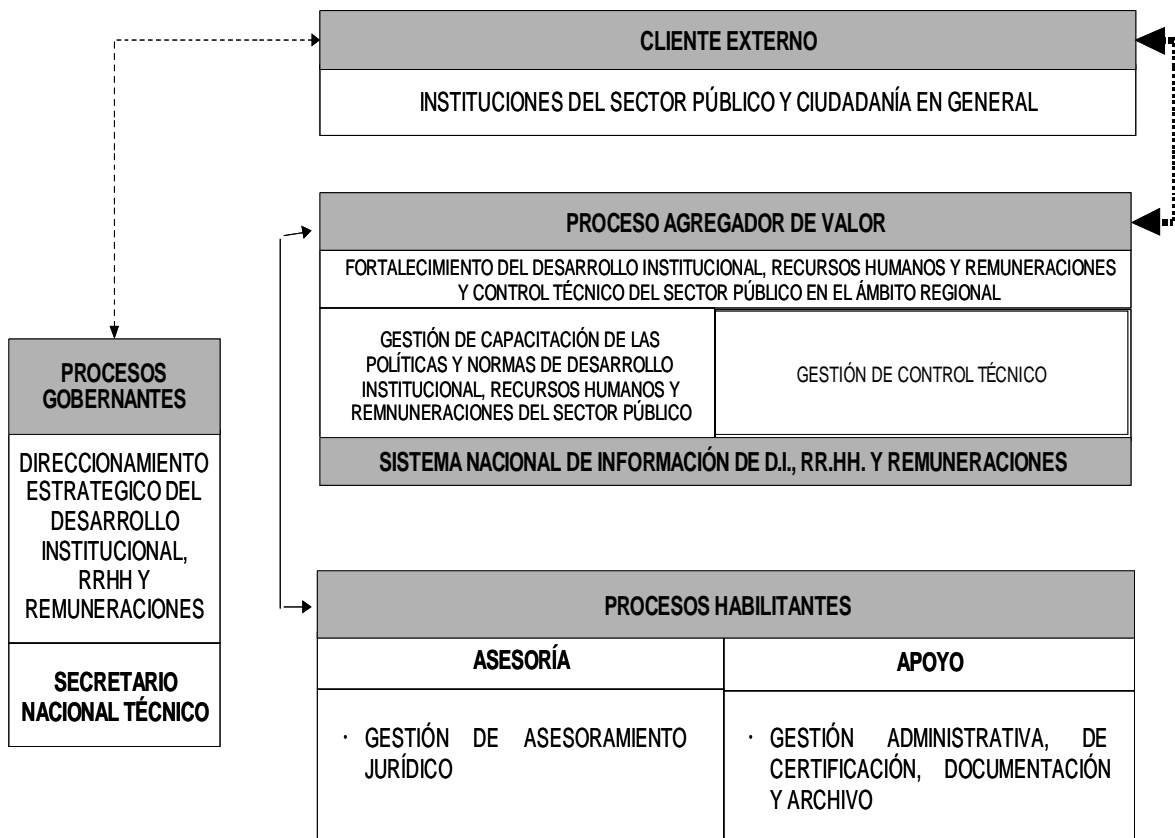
CLIENTE EXTERNO

INSTITUCIONES DEL SECTOR PÚBLICO Y CIUDADANÍA EN GENERAL

PROCESO AGREGADOR DE VALOR

FORTALECIMIENTO DEL DESARROLLO INSTITUCIONAL, RECURSOS HUMANOS Y REMUNERACIONES Y CONTROL TÉCNICO DEL SECTOR PÚBLICO EN EL ÁMBITO REGIONAL

GESTIÓN DE CAPACITACIÓN DE LAS POLÍTICAS Y NORMAS DE DESARROLLO INSTITUCIONAL, RECURSOS HUMANOS Y REMNUNERACIONES DEL SECTOR PÚBLICO

GESTIÓN DE CONTROL TÉCNICO

SISTEMA NACIONAL DE INFORMACIÓN DE D.I., RR.HH. Y REMUNERACIONES

PROCESOS GOBERNANTES

DIRECCIONAMIENTO ESTRATEGICO DEL DESARROLLO INSTITUCIONAL, RRHH Y REMUNERACIONES

SECRETARIO NACIONAL TÉCNICO

PROCESOS HABILITANTES

ASESORÍA

APOYO

· GESTIÓN DE ASESORAMIENTO JURÍDICO

· GESTIÓN ADMINISTRATIVA, DE CERTIFICACIÓN, DOCUMENTACIÓN Y ARCHIVO